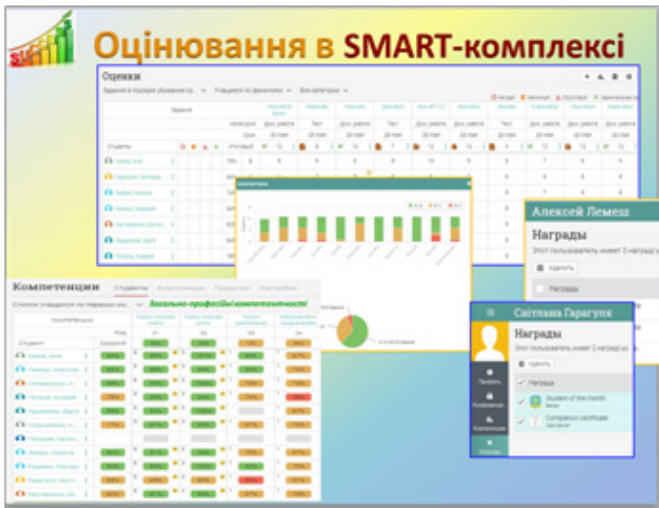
Оцінювання в SMART-комплексі

Оценки

Компетенции

Студенты

Загально-професійні компетентності

Алексей Лемеш

Награды

Этот пользователь имеет 3 наград(-ы)

Удалить

Награда

Світлана Гарагуля

Награды

Этот пользователь имеет 3 наград(-ы)

Удалить

Награда

Student of the month

Completion certificate

Профиль

Компетенции

Курсы

Награды

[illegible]